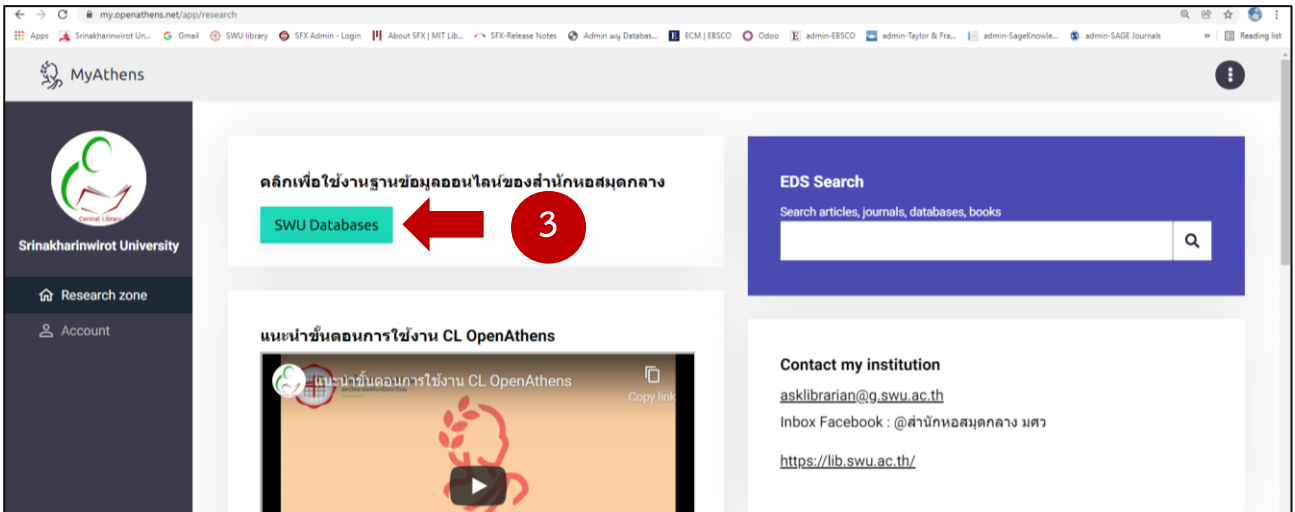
my.openathens.net/app/research

Apps Srinakharinwirot Un... Gmail SWU library SFX Admin - Login About SFX | MIT Lib... SFX-Release Notes Admin มมุ Databas... ECM | EBSCO Odoo admin-EBSCO admin-Taylor & Fra... admin-SageKnowle... admin-SAGE Journals Reading list

MyAthens

Central Library

Srinakharinwirot University

Research zone

Account

คลิกเพื่อใช้งานฐานข้อมูลออนไลน์ของสำนักหอสมุดกลาง

SWU Databases

3

แนะนำขั้นตอนการใช้งาน CL OpenAthens

แนะนำขั้นตอนการใช้งาน CL OpenAthens

Copy link

EDS Search

Search articles, journals, databases, books

Contact my institution

asklibrarian@g.swu.ac.th

Inbox Facebook : @สำนักหอสมุดกลาง มศว

https://lib.swu.ac.th/